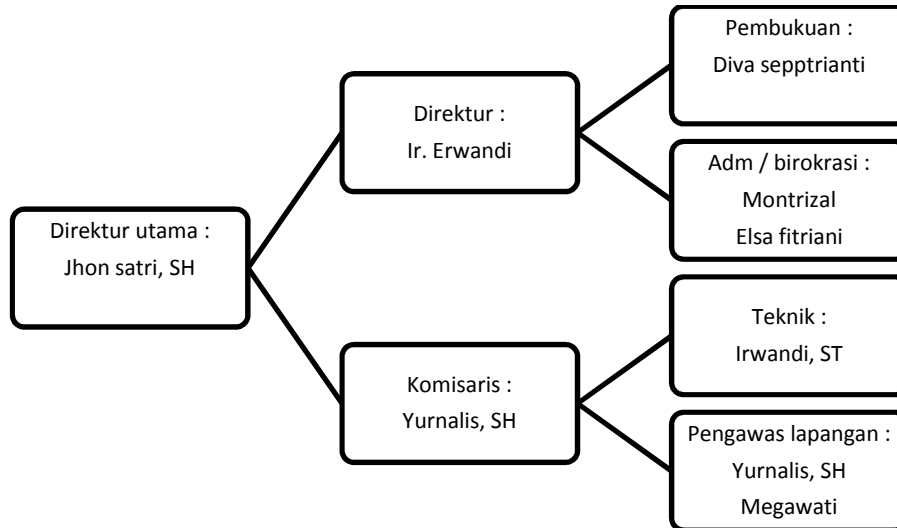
Direktur utama :
Jhon satri, SH

Direktur :
Ir. Erwandi

Komisaris :
Yurnalis, SH

Pembukuan :
Diva sepptrianti

Adm / birokrasi :
Montrizal
Elsa fitriani

Teknik :
Irwandi, ST

Pengawas lapangan :
Yurnalis, SH
Megawati